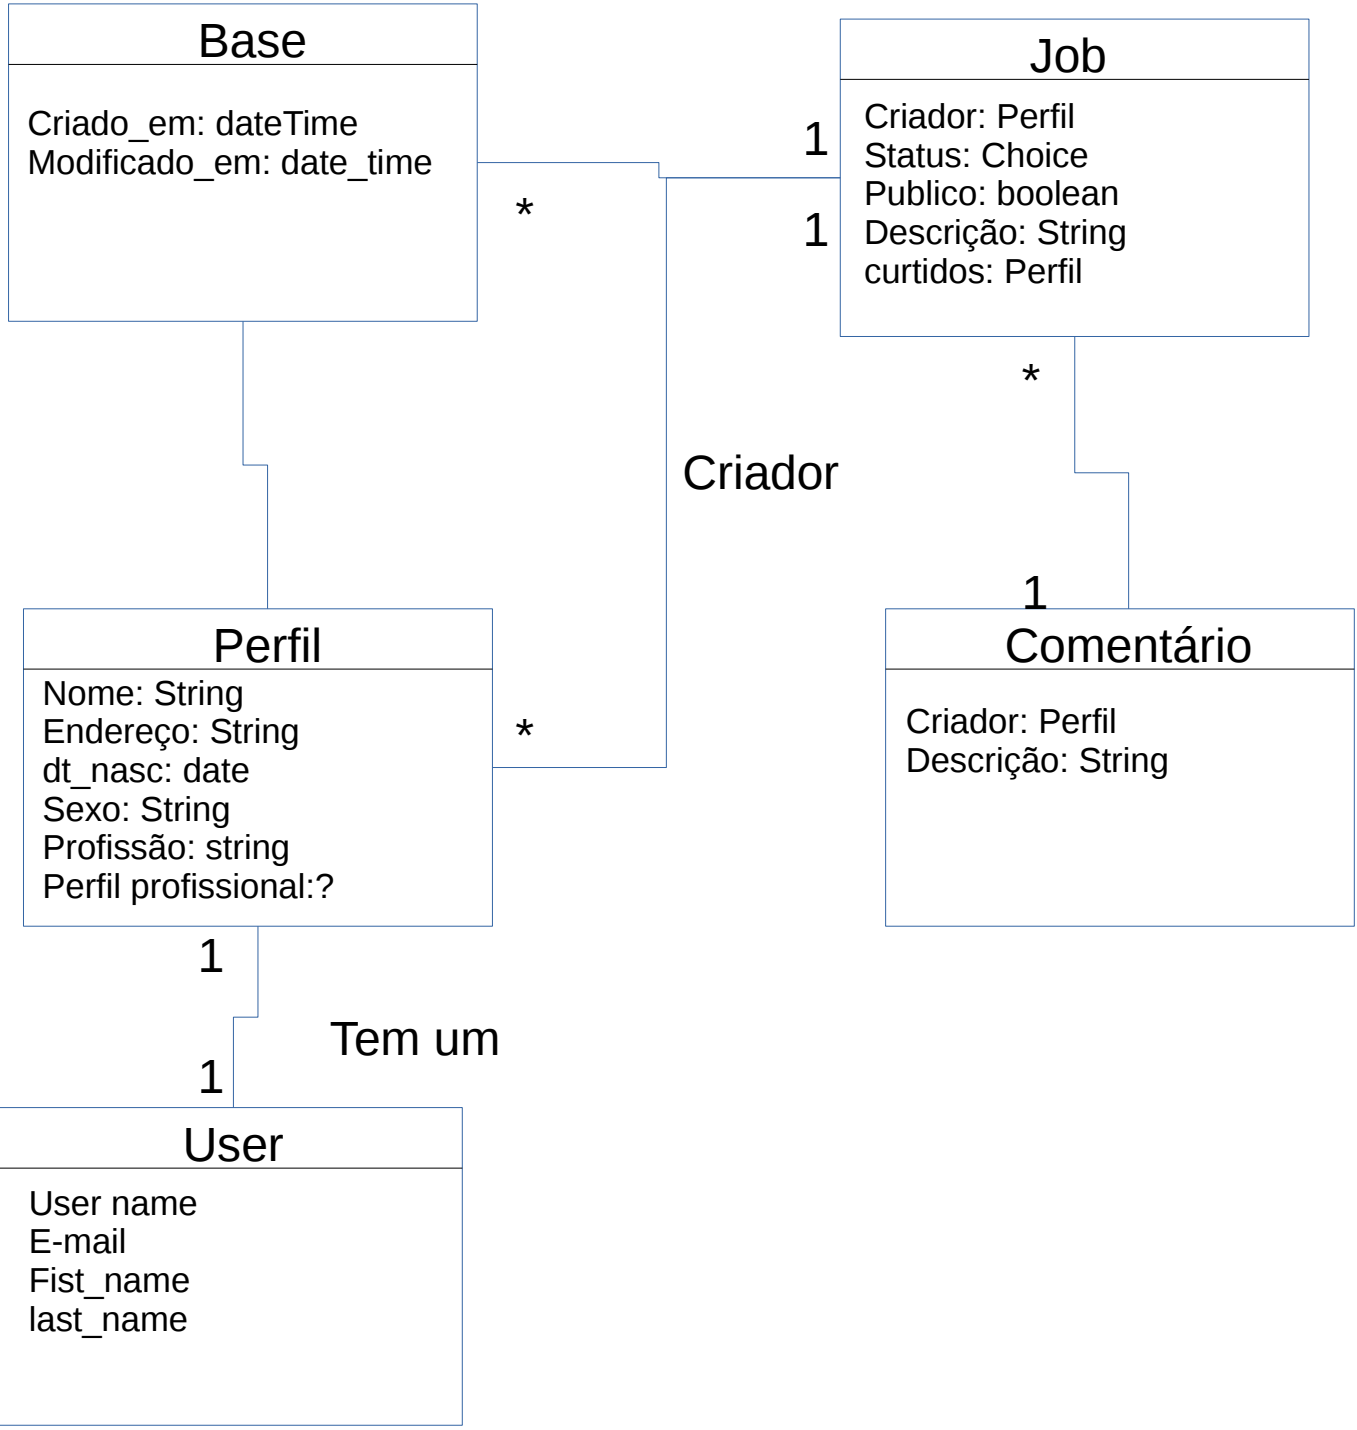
Base

Criado_em: dateTime
Modificado_em: date_time

*

1

1

Job

Criador: Perfil
Status: Choice
Publico: boolean
Descrição: String
curtidos: Perfil

*

Criador

1

Perfil

Nome: String
Endereço: String
dt_nasc: date
Sexo: String
Profissão: string
Perfil profissional:?

*

Comentário

Criador: Perfil
Descrição: String

1

Tem um

1

User

User name
E-mail
Fist_name
last_name